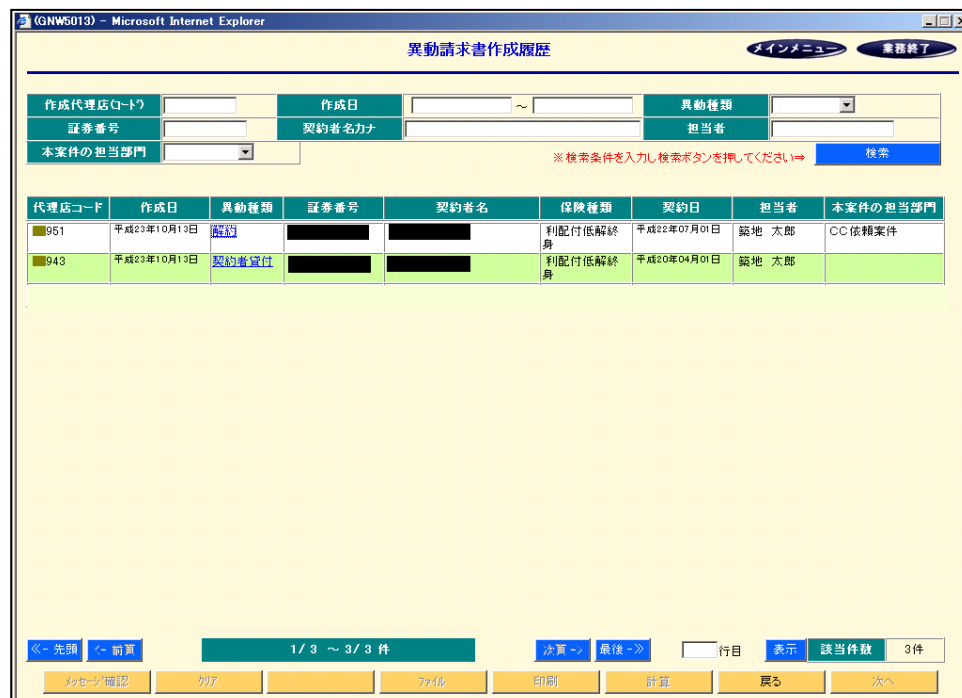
(GNW5013) - Microsoft Internet Explorer

異動請求書作成履歴

メインメニュー 業務終了

| 作成代理店(コード) | | 作成日 | ～ | 異動種類 | |
|---|---|---|---|---|---|
| 証券番号 | | 契約者名カナ | | 担当者 | |
| 本案件の担当部門 | | | | | |

※検索条件を入力し検索ボタンを押してください⇒ 検索

| 代理店コード | 作成日 | 異動種類 | 証券番号 | 契約者名 | 保険種類 | 契約日 | 担当者 | 本案件の担当部門 |
|---|---|---|---|---|---|---|---|---|
| 951 | 平成23年10月13日 | 解約 | | | 利配付低解終身 | 平成22年07月01日 | 築地 太郎 | CC依頼案件 |
| 943 | 平成23年10月13日 | 契約者貸付 | | | 利配付低解終身 | 平成20年04月01日 | 築地 太郎 | |

≪- 先頭 <- 前頁 1/ 3 ～ 3/ 3 件 次頁 -> 最後 -≫ 行目 表示 該当件数 3件

メッセージ確認 クリア ファイル 印刷 計算 戻る 次へ